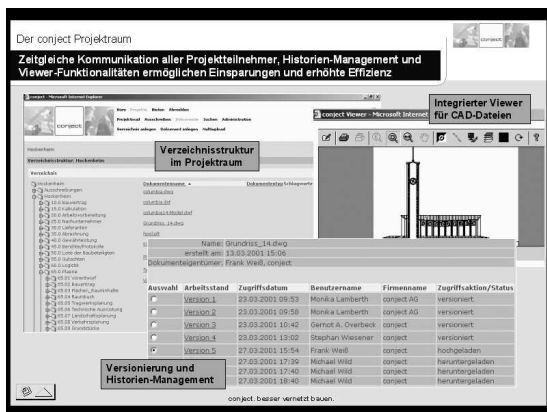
Der conject Projektraum

Zeitgleiche Kommunikation aller Projektteilnehmer, Historien-Management und Viewer-Funktionalitäten ermöglichen Einsparungen und erhöhte Effizienz

conject - Microsoft Internet Explorer

conject

conject Viewer - Microsoft Internet

Integrierter Viewer für CAD-Dateien

Verzeichnisstruktur im Projektraum

Verzeichnis

Dokumentname

Name: Grundriss_14.dwg
erstellt am: 13.03.2001 15:06
Dokumenteigentümer: Frank Weiß, conject

| Auswahl | Arbeitsstand | Zugriffsdatum | Benutzername | Firmenname | Zugriffsaktion/Status |
|---|---|---|---|---|---|
| | Version 1 | 23.03.2001 09:53 | Monika Lamberth | conject AG | versioniert |
| | Version 2 | 23.03.2001 09:58 | Monika Lamberth | conject AG | versioniert |
| | Version 3 | 23.03.2001 10:42 | Gernot A. Overbeck | conject AG | versioniert |
| | Version 4 | 23.03.2001 13:02 | Stephan Wiesener | conject AG | versioniert |
| | Version 5 | 27.03.2001 15:54 | Frank Weiß | conject | hochgeladen |
| | | 27.03.2001 17:39 | Michael Wild | conject | heruntergeladen |
| | | 27.03.2001 17:40 | Michael Wild | conject | heruntergeladen |
| | | 27.03.2001 18:40 | Michael Wild | conject | heruntergeladen |

Versionierung und Historien-Management

conject. besser vernetzt bauen.